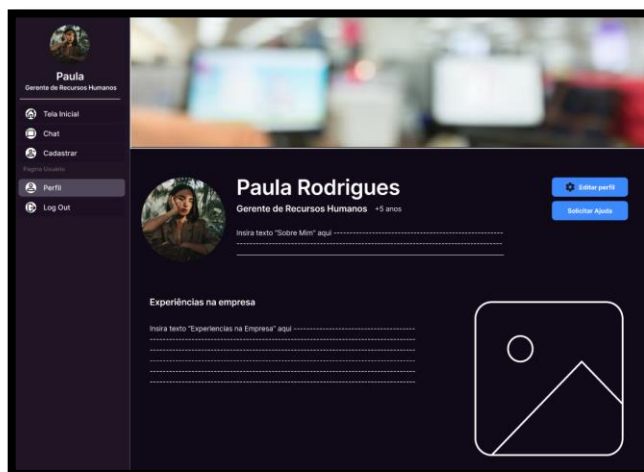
Paula
Gerente de Recursos Humanos

Tela Inicial
Chat
Cadastrar
Pagina Usuario
Perfil
Log Out

Paula Rodrigues
Gerente de Recursos Humanos +5 anos

Editar perfil
Solicitar Ajuda

Insira texto "Sobre Mim" aqui

Experiências na empresa

Insira texto "Experiencias na Empresa" aqui